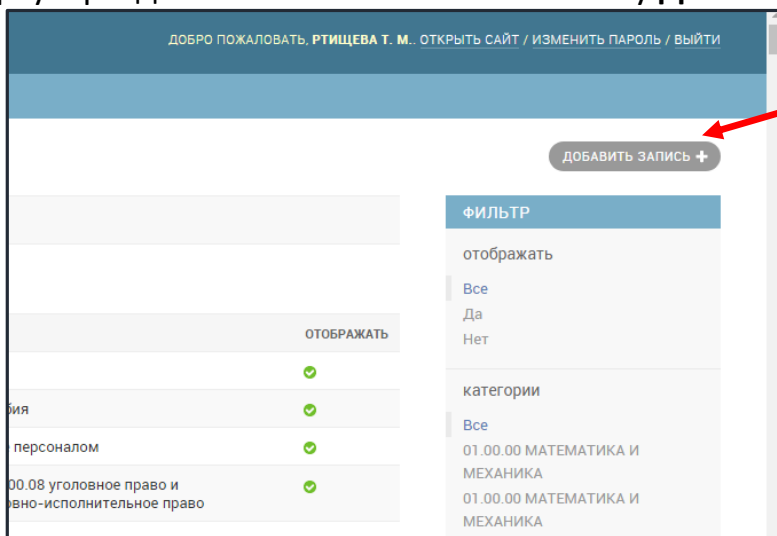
ДОБРО ПОЖАЛОВАТЬ, РТИЩЕВА Т. М.. ОТКРЫТЬ САЙТ / ИЗМЕНИТЬ ПАРОЛЬ / ВЫЙТИ

ДОБАВИТЬ ЗАПИСЬ +

ОТОБРАЖАТЬ

бия

персоналом

.00.08 уголовное право и овно-исполнительное право

ФИЛЬТР

отображать

Все

Да

Нет

категории

Все

01.00.00 МАТЕМАТИКА И МЕХАНИКА

01.00.00 МАТЕМАТИКА И МЕХАНИКА